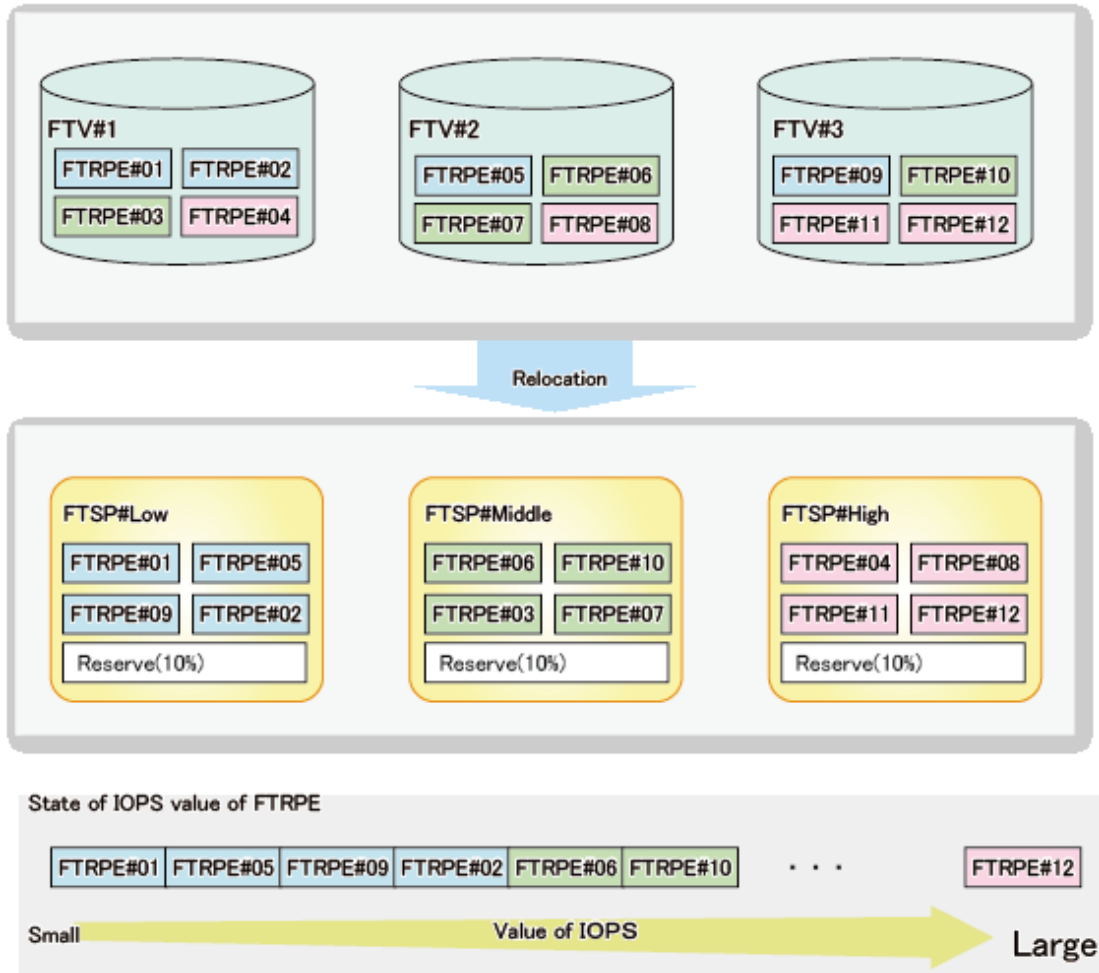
FTV#1
FTRPE#01 FTRPE#02
FTRPE#03 FTRPE#04

FTV#2
FTRPE#05 FTRPE#06
FTRPE#07 FTRPE#08

FTV#3
FTRPE#09 FTRPE#10
FTRPE#11 FTRPE#12

Relocation

FTSP#Low
FTRPE#01 FTRPE#05
FTRPE#09 FTRPE#02
Reserve(10%)

FTSP#Middle
FTRPE#06 FTRPE#10
FTRPE#03 FTRPE#07
Reserve(10%)

FTSP#High
FTRPE#04 FTRPE#08
FTRPE#11 FTRPE#12
Reserve(10%)

State of IOPS value of FTRPE

FTRPE#01 FTRPE#05 FTRPE#09 FTRPE#02 FTRPE#06 FTRPE#10 · · · FTRPE#12

Small Value of IOPS Large